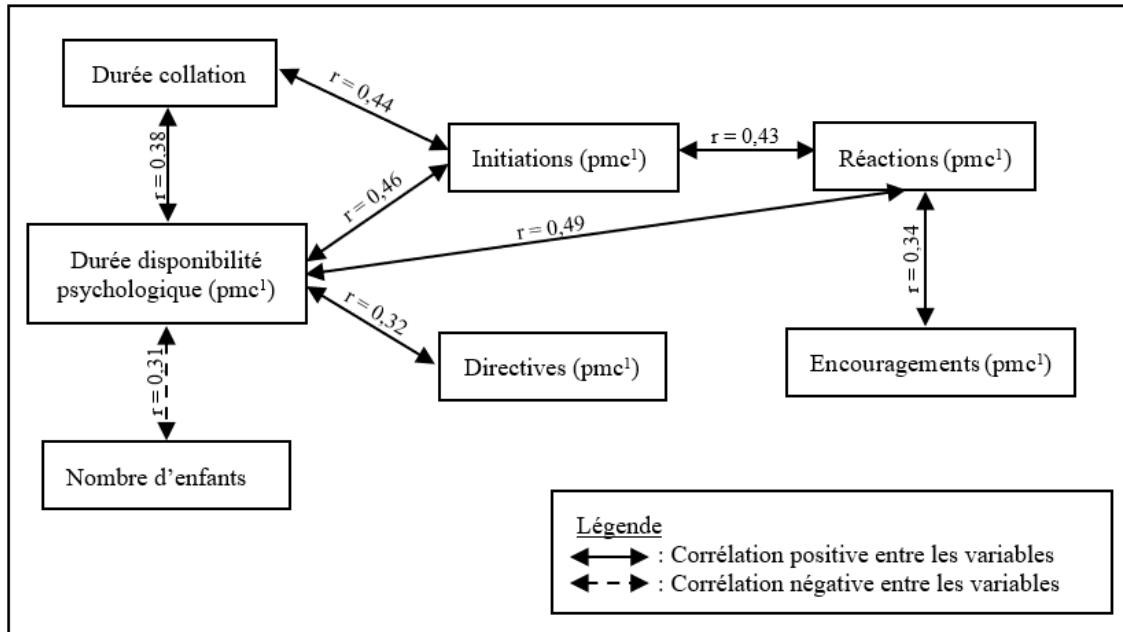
Durée collation

r = 0,44

Initiations (pmc$^1$)

r = 0,43

Réactions (pmc$^1$)

r = 0,38

r = 0,46

r = 0,49

Durée disponibilité psychologique (pmc$^1$)

r = 0,34

r = 0,32

Directives (pmc$^1$)

Encouragements (pmc$^1$)

r = 0,31

Nombre d'enfants

Légende
: Corrélation positive entre les variables
: Corrélation négative entre les variables